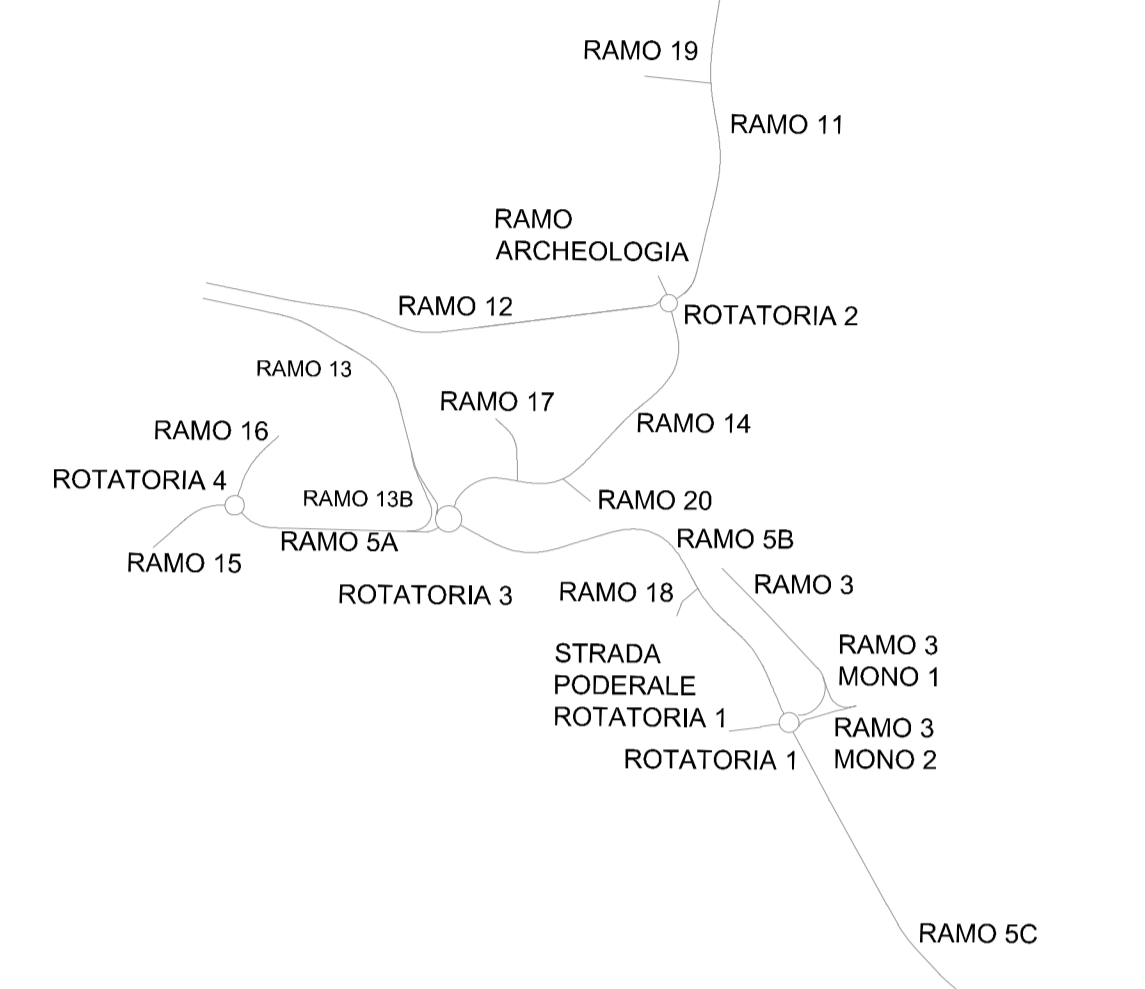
RAMO 19

RAMO 11

RAMO ARCHEOLOGIA

RAMO 12

ROTATORIA 2

RAMO 13

RAMO 17

RAMO 14

RAMO 16

ROTATORIA 4

RAMO 13B

RAMO 20

RAMO 5A

RAMO 5B

RAMO 15

ROTATORIA 3

RAMO 18

RAMO 3

STRADA PODERALE ROTATORIA 1

RAMO 3 MONO 1

RAMO 3 MONO 2

ROTATORIA 1

RAMO 5C